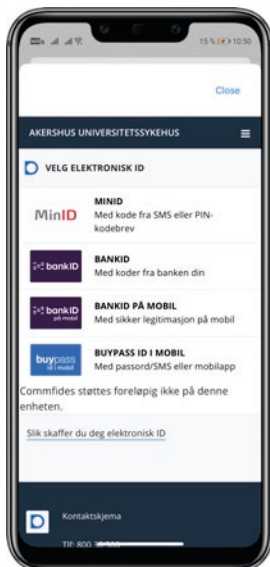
15% 10:50

Close

AKERSHUS UNIVERSITETSSYKEHUS

VELG ELEKTRONISK ID

MinID
MINID
Med kode fra SMS eller PIN-kodebrev

bankID
BANKID
Med koder fra banken din

bankID på mobil
BANKID PÅ MOBIL
Med sikker legitimasjon på mobil

buypass ID i mobil
BUYPASS ID I MOBIL
Med passord/SMS eller mobilapp

Commfides støttes foreløpig ikke på denne enheten.

Slik skaffer du deg elektronisk ID

Kontaktskjema

Tlf: 800 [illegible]